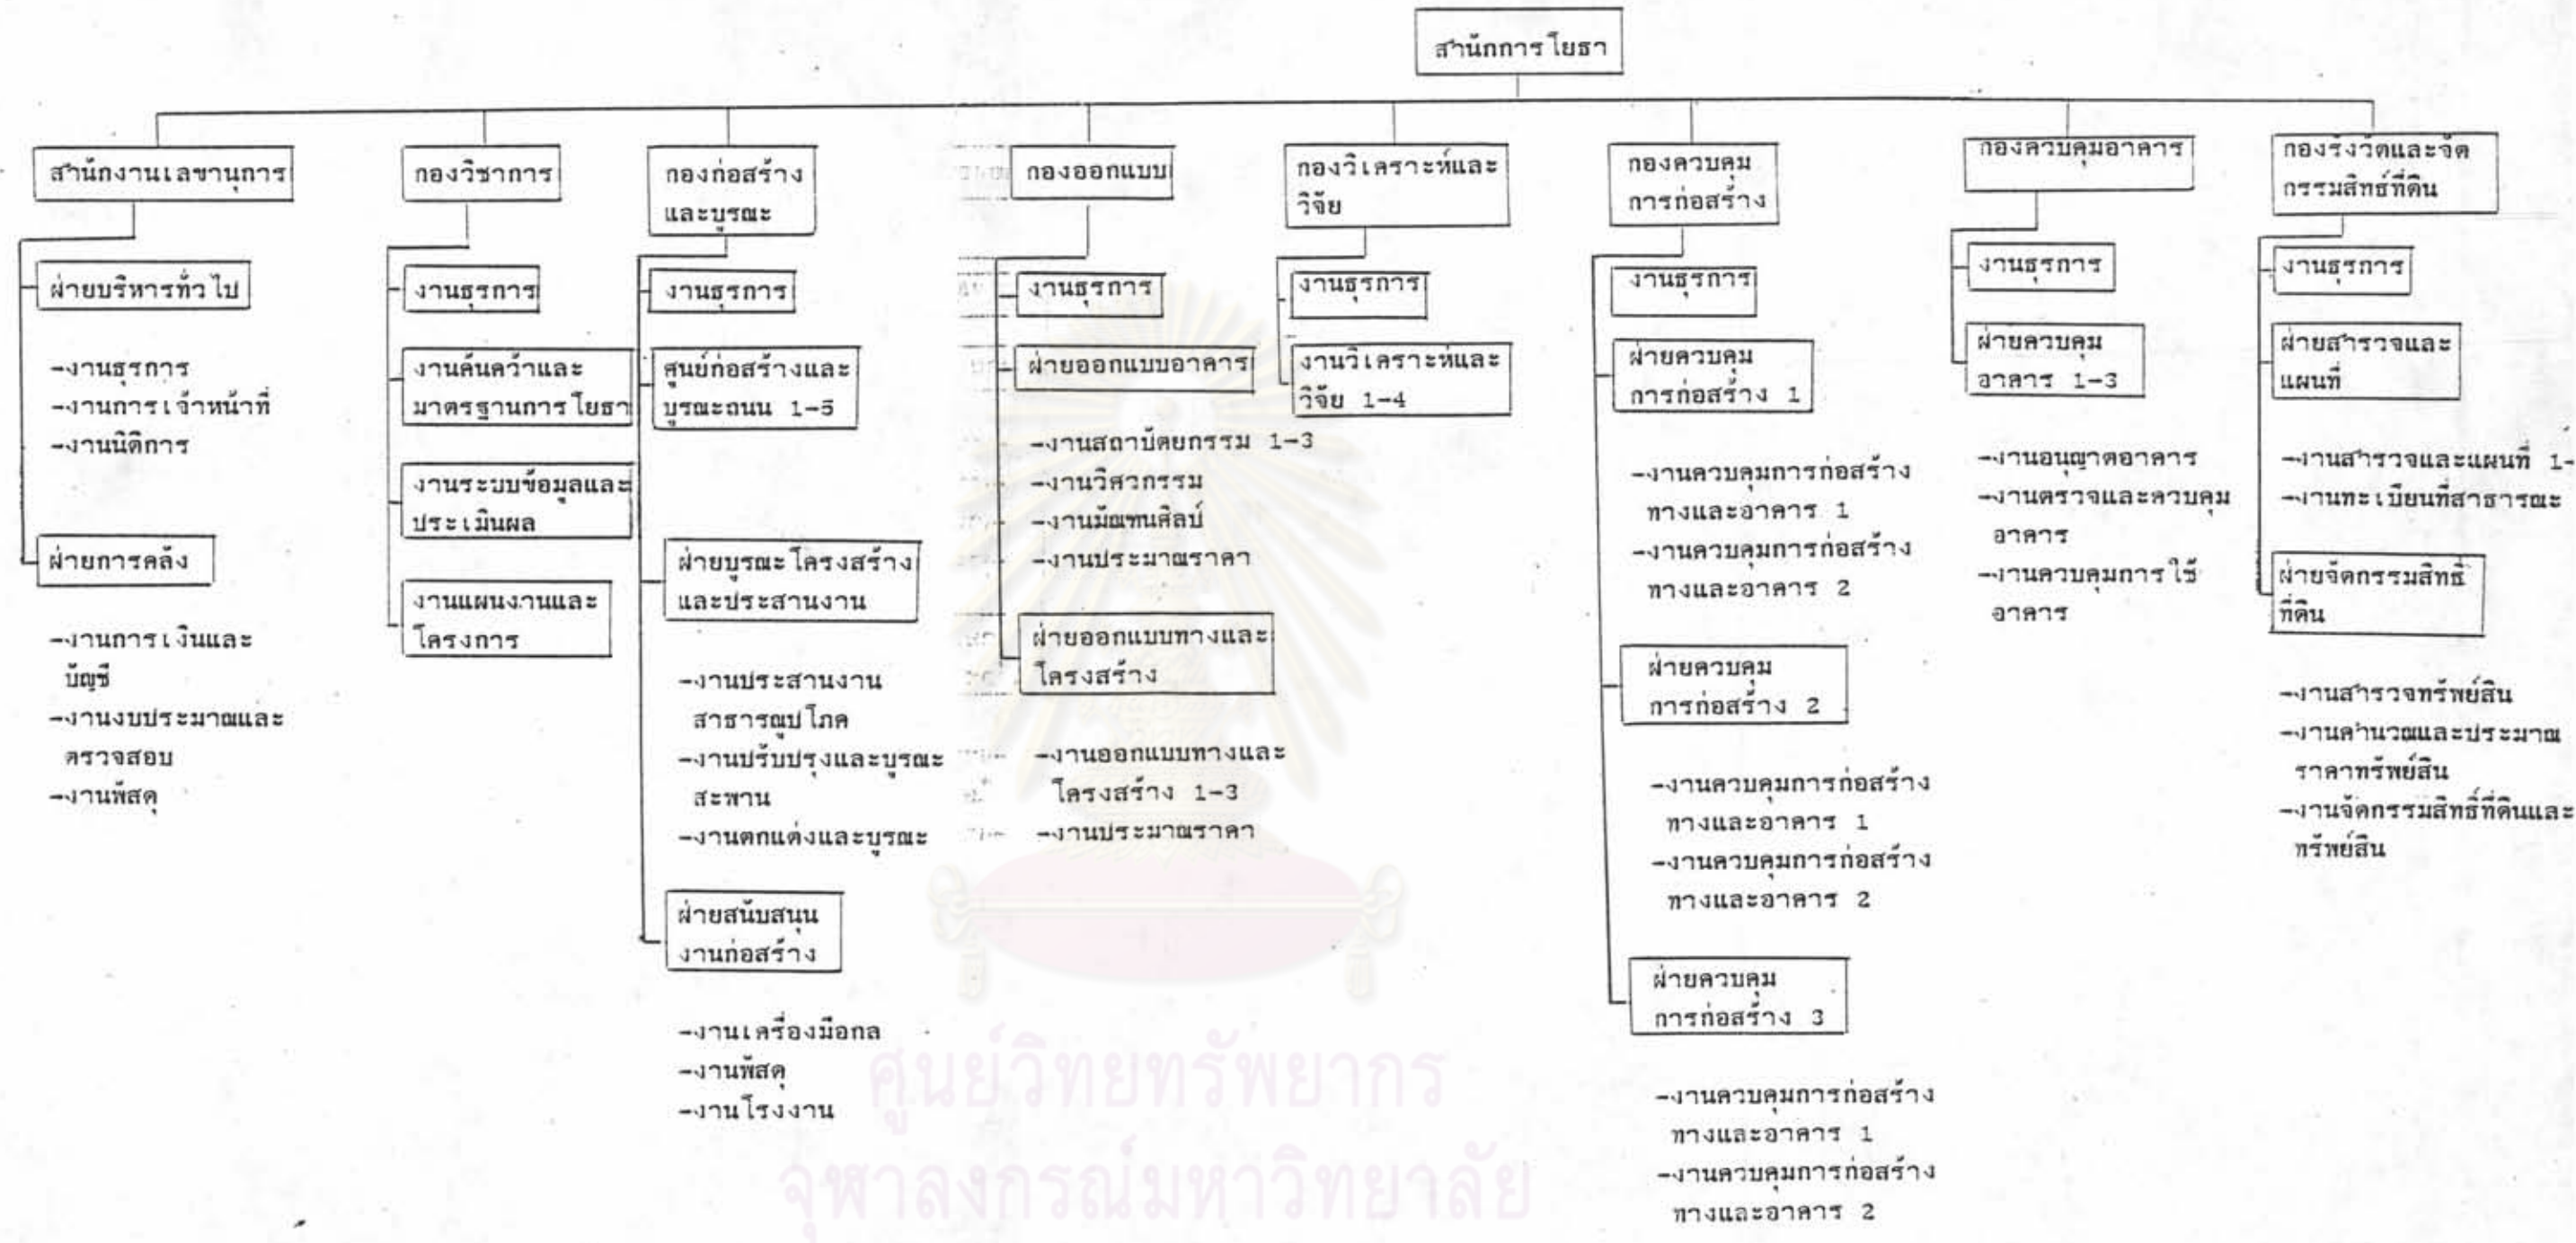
สำนักการโยธา

สำนักงานเลขานุการ

ฝ่ายบริหารทั่วไป

-งานธุรการ
-งานการเจ้าหน้าที่
-งานนิติการ

ฝ่ายการคลัง

-งานการเงินและบัญชี
-งานงบประมาณและตรวจสอบ
-งานพัสดุ

กองวิชาการ

งานธุรการ

งานค้นคว้าและมาตรฐานการโยธา

งานระบบข้อมูลและประเมินผล

งานแผนงานและโครงการ

กองก่อสร้างและบูรณะ

งานธุรการ

ศูนย์ก่อสร้างและบูรณะถนน 1-5

ฝ่ายบูรณะโครงสร้างและประสานงาน

-งานประสานงานสาธารณูปโภค
-งานปรับปรุงและบูรณะสะพาน
-งานตกแต่งและบูรณะ

ฝ่ายสนับสนุนงานก่อสร้าง

-งานเครื่องมือกล
-งานพัสดุ
-งานโรงงาน

กองออกแบบ

งานธุรการ

ฝ่ายออกแบบอาคาร

-งานสถาปัตยกรรม 1-3
-งานวิศวกรรม
-งานมัณฑนศิลป์
-งานประมาณราคา

ฝ่ายออกแบบทางและโครงสร้าง

-งานออกแบบทางและโครงสร้าง 1-3
-งานประมาณราคา

กองวิเคราะห์และวิจัย

งานธุรการ

งานวิเคราะห์และวิจัย 1-4

กองควบคุมการก่อสร้าง

งานธุรการ

ฝ่ายควบคุมการก่อสร้าง 1

-งานควบคุมการก่อสร้างทางและอาคาร 1
-งานควบคุมการก่อสร้างทางและอาคาร 2

ฝ่ายควบคุมการก่อสร้าง 2

-งานควบคุมการก่อสร้างทางและอาคาร 1
-งานควบคุมการก่อสร้างทางและอาคาร 2

ฝ่ายควบคุมการก่อสร้าง 3

-งานควบคุมการก่อสร้างทางและอาคาร 1
-งานควบคุมการก่อสร้างทางและอาคาร 2

กองควบคุมอาคาร

งานธุรการ

ฝ่ายควบคุมอาคาร 1-3

-งานอนุญาตอาคาร
-งานตรวจและควบคุมอาคาร
-งานควบคุมการใช้อาคาร

กองรังวัดและจัดกรรมสิทธิ์ที่ดิน

งานธุรการ

ฝ่ายสำรวจและแผนที่

-งานสำรวจและแผนที่ 1-
-งานทะเบียนที่สาธารณะ

ฝ่ายจัดกรรมสิทธิ์ที่ดิน

-งานสำรวจทรัพย์สิน
-งานคำนวณและประมาณราคาทรัพย์สิน
-งานจัดกรรมสิทธิ์ที่ดินและทรัพย์สิน

ศูนย์วิทยทรัพยากร
จุฬาลงกรณ์มหาวิทยาลัย